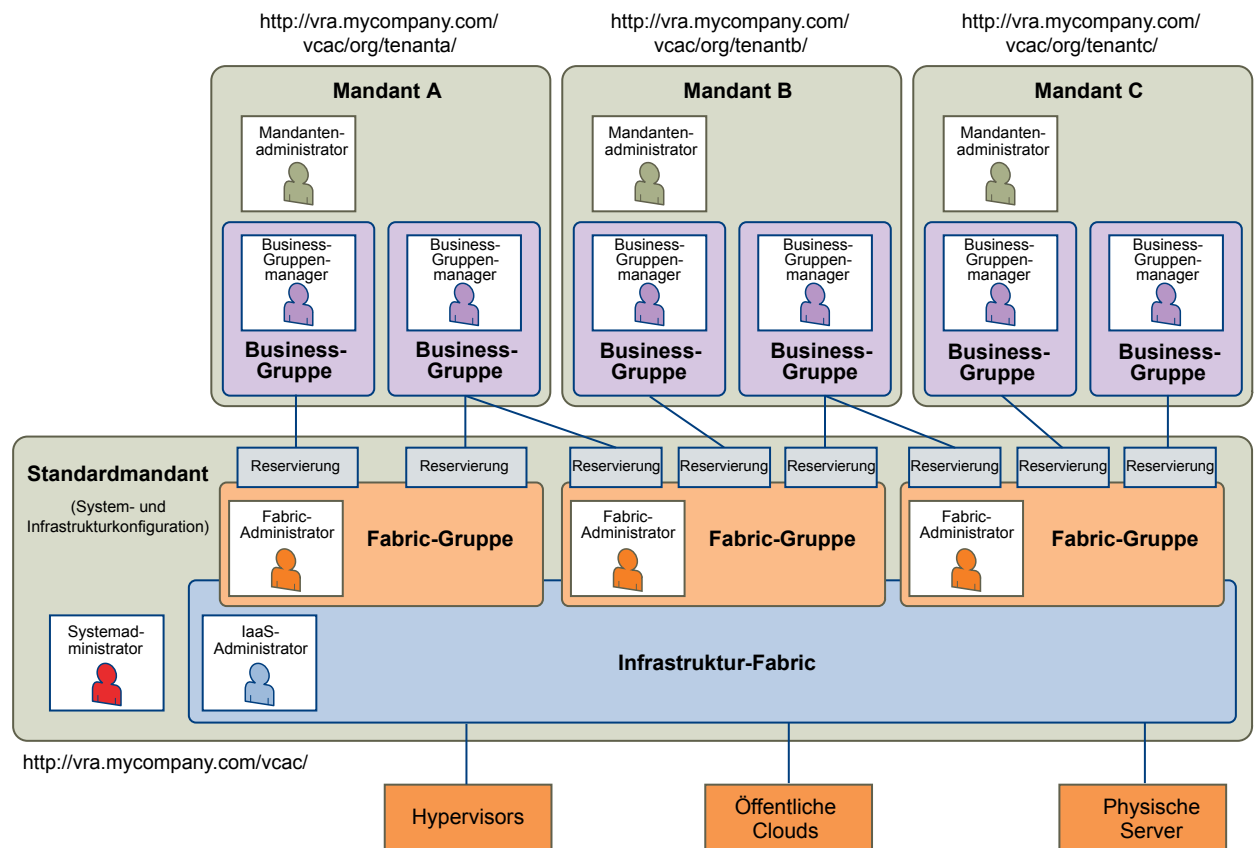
http://vra.mycompany.com/vcac/org/tenanta/

http://vra.mycompany.com/vcac/org/tenantb/

http://vra.mycompany.com/vcac/org/tenantc/

Mandant A

Mandantenadministrator

Business-Gruppenmanager

Business-Gruppe

Business-Gruppenmanager

Business-Gruppe

Mandant B

Mandantenadministrator

Business-Gruppenmanager

Business-Gruppe

Business-Gruppenmanager

Business-Gruppe

Mandant C

Mandantenadministrator

Business-Gruppenmanager

Business-Gruppe

Business-Gruppenmanager

Business-Gruppe

Standardmandant

(System- und Infrastrukturkonfiguration)

Reservierung

Reservierung

Reservierung

Reservierung

Reservierung

Reservierung

Reservierung

Reservierung

Fabric-Administrator

Fabric-Gruppe

Fabric-Administrator

Fabric-Gruppe

Fabric-Administrator

Fabric-Gruppe

Systemadministrator

IaaS-Administrator

Infrastruktur-Fabric

http://vra.mycompany.com/vcac/

Hypervisors

Öffentliche Clouds

Physische Server